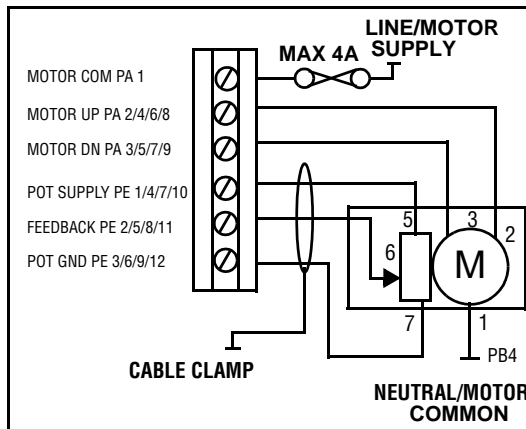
LINE/MOTOR SUPPLY

MAX 4A

MOTOR COM PA 1

MOTOR UP PA 2/4/6/8

MOTOR DN PA 3/5/7/9

POT SUPPLY PE 1/4/7/10

FEEDBACK PE 2/5/8/11

POT GND PE 3/6/9/12

5

3

2

6

M

7

1

PB4

CABLE CLAMP

NEUTRAL/MOTOR COMMON